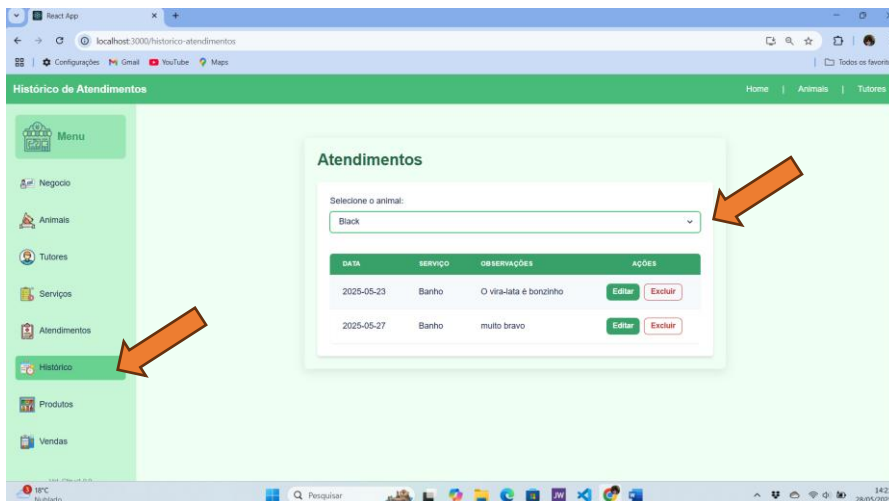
React App
localhost:3000/historico-atendimentos
Configurações Gmail YouTube Maps
Todos os favorit
Histórico de Atendimentos
Home | Animais | Tutores
Menu
Negocio
Animais
Tutores
Serviços
Atendimentos
Histórico
Produtos
Vendas

Atendimentos
Selecione o animal:
Black

| DATA | SERVIÇO | OBSERVAÇÕES | AÇÕES |
|---|---|---|---|
| 2025-05-23 | Banho | O vira-lata é bonzinho | Editar Excluir |
| 2025-05-27 | Banho | muito bravo | Editar Excluir |

18°C Nublado
Pesquisar
14:2 28/05/20